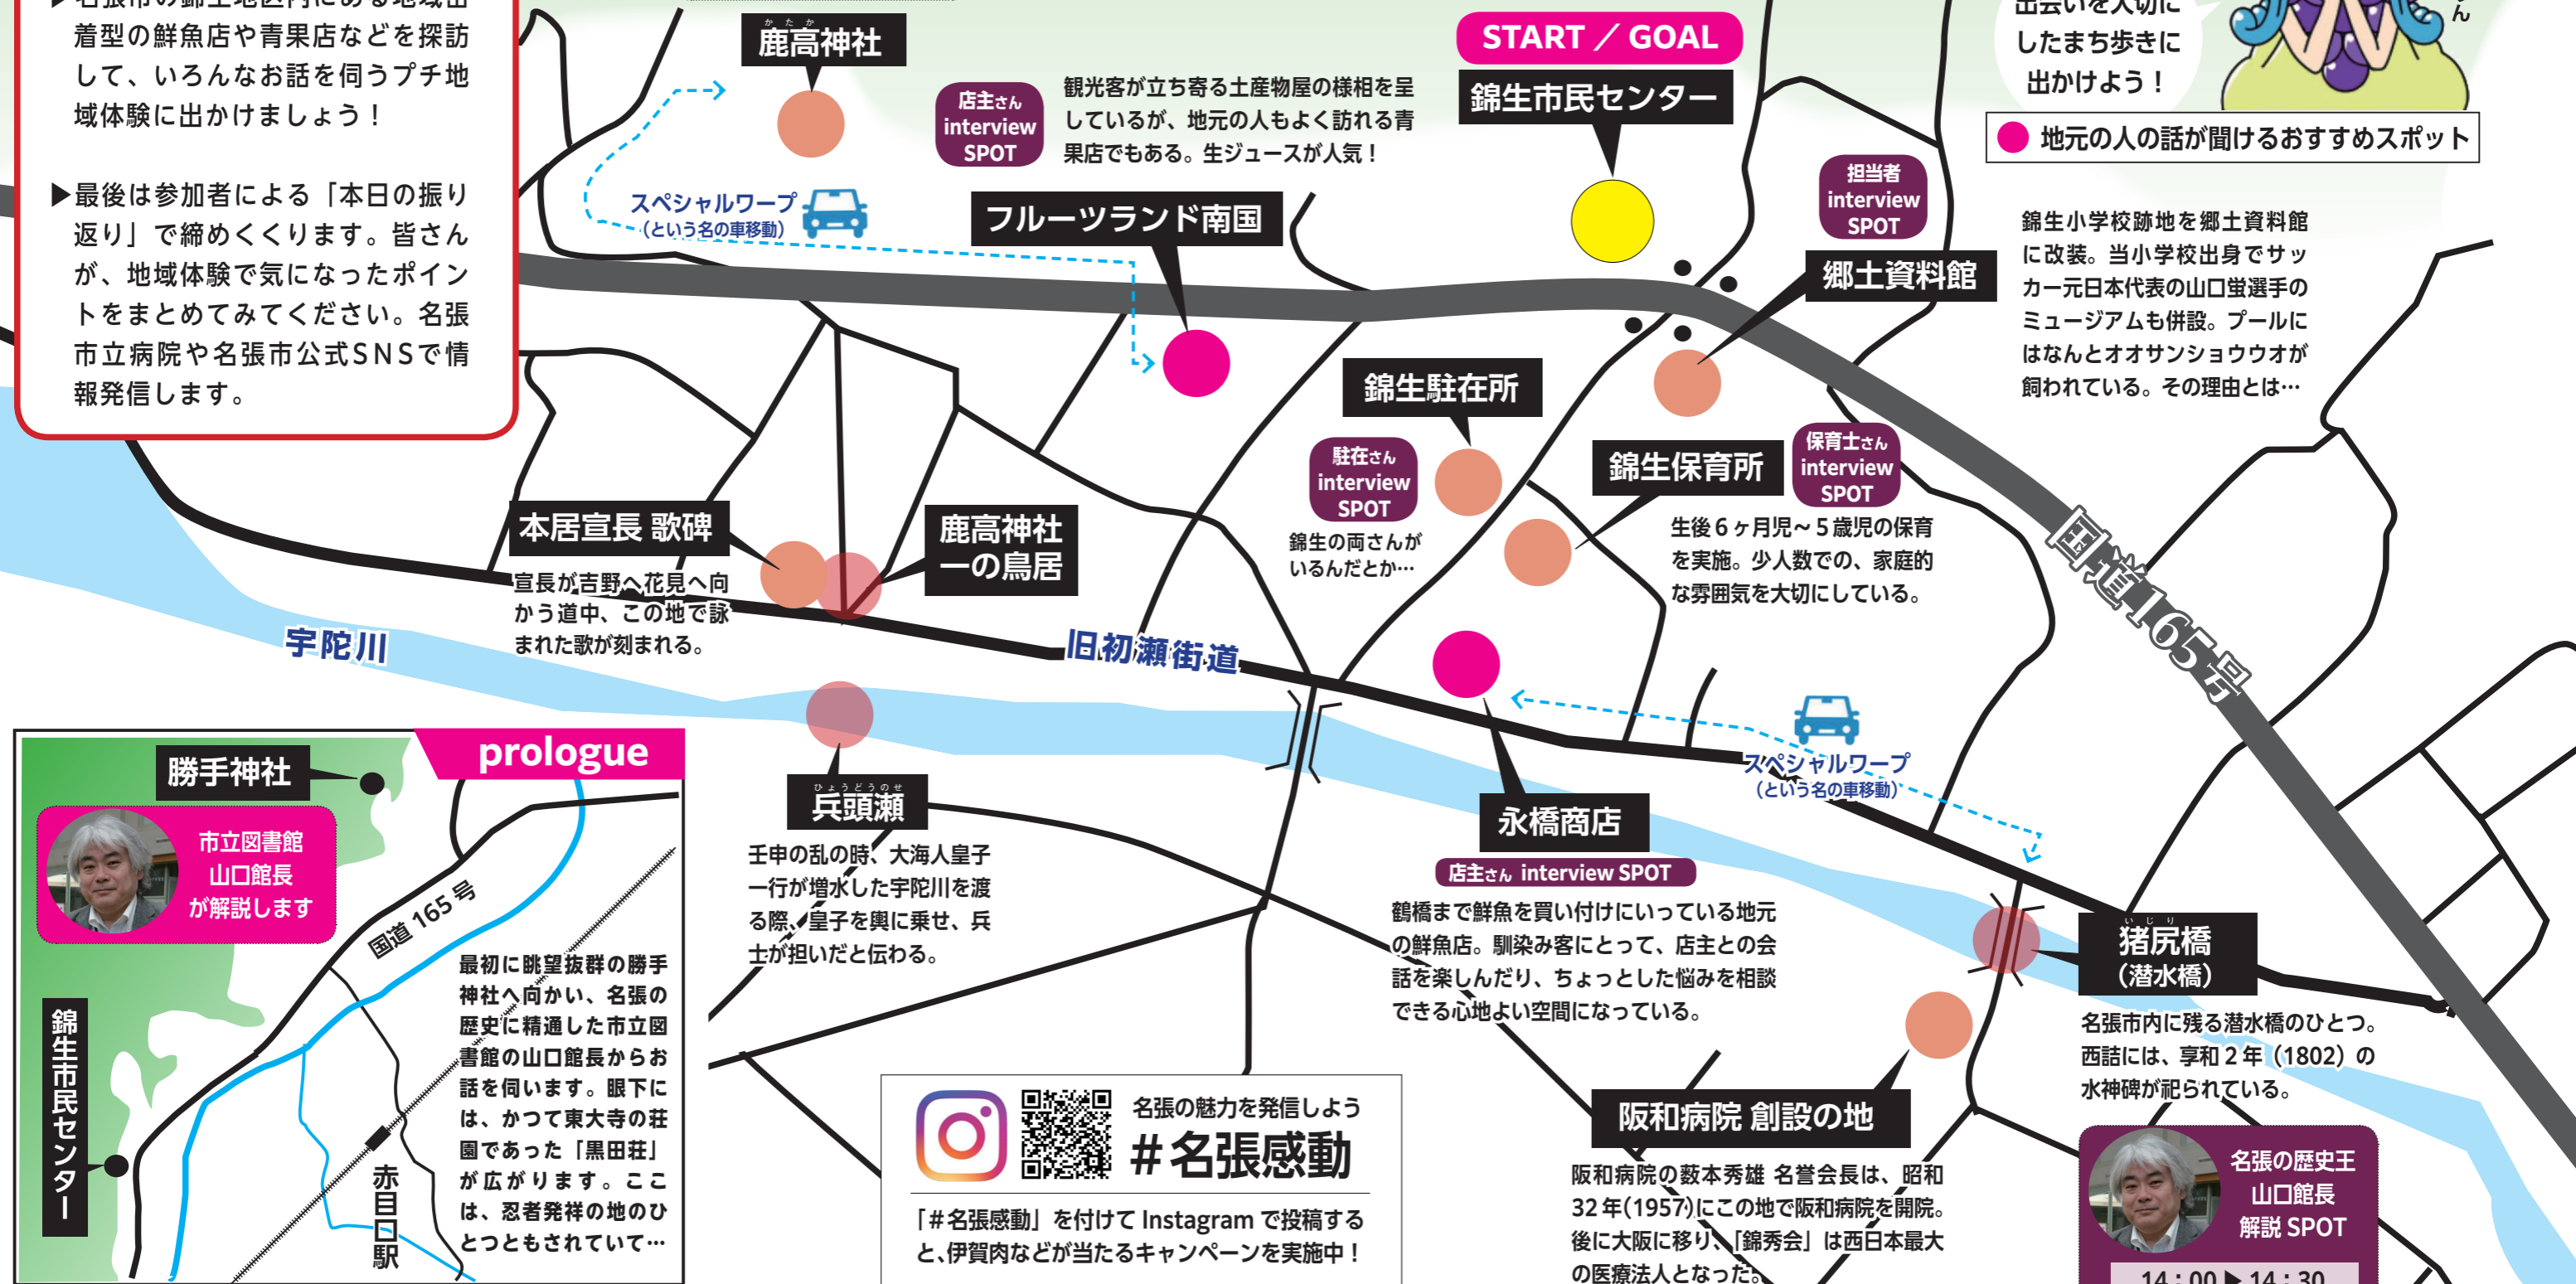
着型の鮮魚店や青果店などを探訪して、いろんなお話を伺うプチ地域体験に出かけましょう！

▶最後は参加者による「本日の振り返り」で締めくくります。皆さんが、地域体験で気になったポイントをまとめてみてください。名張市立病院や名張市公式SNSで情報発信します。

鹿高神社

店主さん interview SPOT

観光客が立ち寄る土産物屋の様相を呈しているが、地元の人もよく訪れる青果店でもある。生ジュースが人気！

START ／ GOAL

錦生市民センター

出会いを大切にしたまち歩きに出かけよう！

地元の人の話が聞けるおすすめスポット

スペシャルワープ（という名の車移動）

フルーツランド南国

担当者 interview SPOT

郷土資料館

錦生小学校跡地を郷土資料館に改装。当小学校出身でサッカー元日本代表の山口蛍選手のミュージアムも併設。プールにはなんとオオサンショウウオが飼われている。その理由とは…

錦生駐在所

駐在さん interview SPOT

錦生の両さんがいるんだとか…

錦生保育所

保育士さん interview SPOT

生後6ヶ月児～5歳児の保育を実施。少人数での、家庭的な雰囲気を大切にしている。

本居宣長 歌碑

宣長が吉野へ花見へ向かう道中、この地で詠まれた歌が刻まれる。

鹿高神社 一の鳥居

宇陀川

旧初瀬街道

国道165号

勝手神社

prologue

市立図書館 山口館長が解説します

国道165号

錦生市民センター

赤目口駅

最初に眺望抜群の勝手神社へ向かい、名張の歴史に精通した市立図書館の山口館長からお話を伺います。眼下には、かつて東大寺の荘園であった「黒田荘」が広がります。ここは、忍者発祥の地のひとつともされていて…

兵頭瀬

壬申の乱の時、大海人皇子一行が増水した宇陀川を渡る際、皇子を輿に乗せ、兵士が担いだと伝わる。

永橋商店

店主さん interview SPOT

鶴橋まで鮮魚を買い付けにいっている地元の鮮魚店。馴染み客にとって、店主との会話を楽しんだり、ちょっとした悩みを相談できる心地よい空間になっている。

スペシャルワープ（という名の車移動）

猪尻橋（潜水橋）

名張市内に残る潜水橋のひとつ。西詰には、享和2年（1802）の水神碑が祀られている。

名張の魅力を発信しよう

＃名張感動

「＃名張感動」を付けて Instagram で投稿すると、伊賀肉などが当たるキャンペーンを実施中！

阪和病院 創設の地

阪和病院の数本秀雄 名誉会長は、昭和32年(1957)にこの地で阪和病院を開院。後に大阪に移り、「錦秀会」は西日本最大の医療法人となった。

名張の歴史王 山口館長 解説 SPOT

14：00 ▶ 14：30